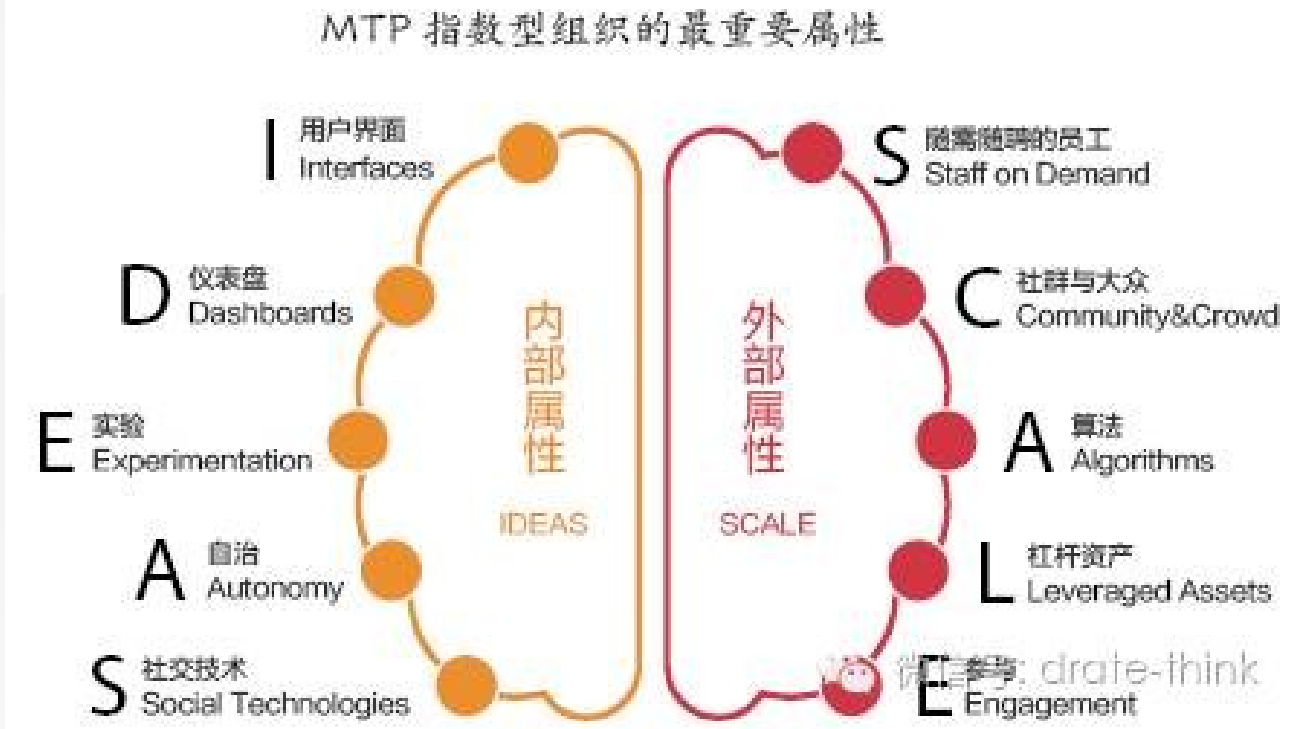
MTP 指数型组织的最重要属性

I 用户界面 Interfaces

D 仪表盘 Dashboards

E 实验 Experimentation

A 自治 Autonomy

S 社交技术 Social Technologies

内部属性

IDEAS

外部属性

SCALE

S 随需随聘的员工 Staff on Demand

C 社群与大众 Community&Crowd

A 算法 Algorithms

L 杠杆资产 Leveraged Assets

E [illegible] Engagement

微信号: drate-think